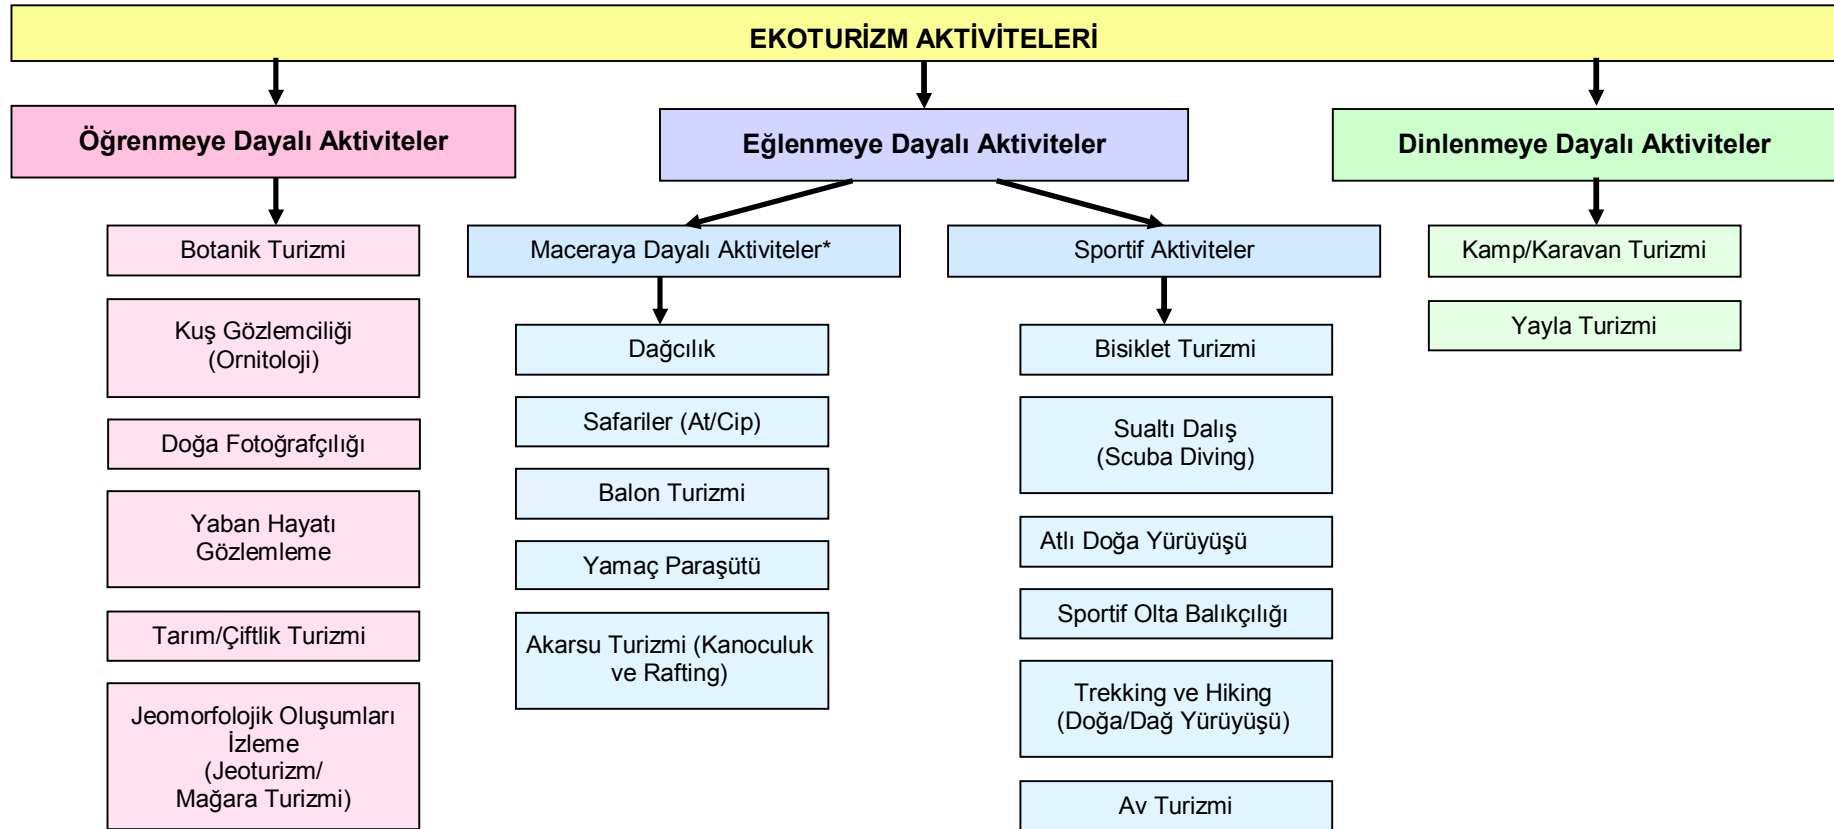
EKOTURİZM AKTİVİTELERİ

Öğrenmeye Dayalı Aktiviteler

Botanik Turizmi

Kuş Gözlemciliği (Ornitoloji)

Doğa Fotoğrafçılığı

Yaban Hayatı Gözlemleme

Tarım/Çiftlik Turizmi

Jeomorfolojik Oluşumları İzleme (Jeoturizm/ Mağara Turizmi)

Eğlenmeye Dayalı Aktiviteler

Maceraya Dayalı Aktiviteler*

Dağcılık

Safariler (At/Cip)

Balon Turizmi

Yamaç Paraşütü

Akarsu Turizmi (Kanoculuk ve Rafting)

Sportif Aktiviteler

Bisiklet Turizmi

Sualtı Dalış (Scuba Diving)

Atlı Doğa Yürüyüşü

Sportif Olta Balıkçılığı

Trekking ve Hiking (Doğa/Dağ Yürüyüşü)

Av Turizmi

Dinlenmeye Dayalı Aktiviteler

Kamp/Karavan Turizmi

Yayla Turizmi